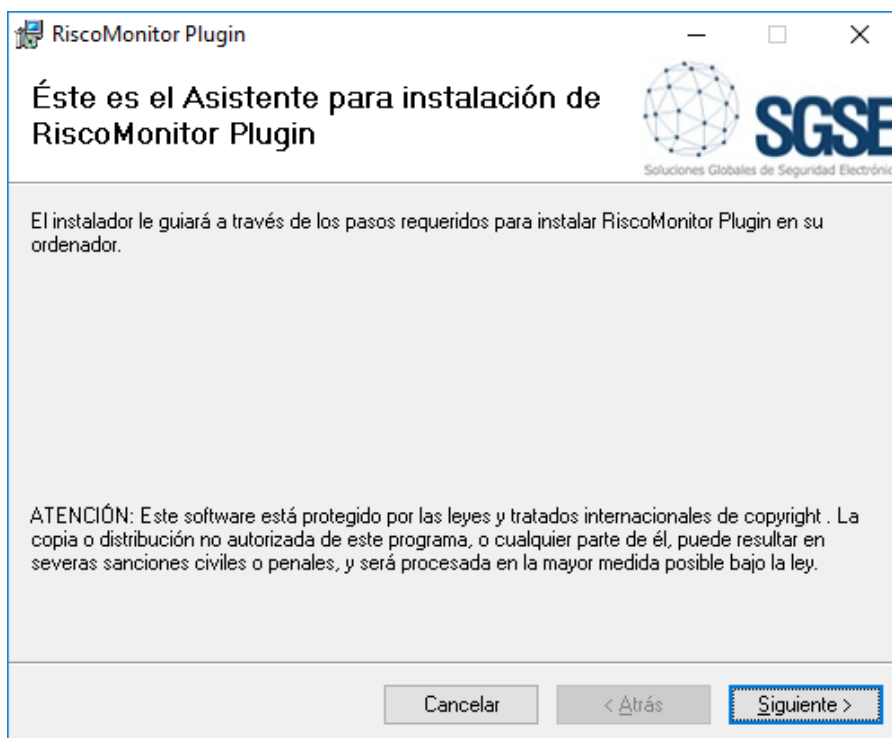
RiscoMonitor Plugin

Éste es el Asistente para instalación de RiscoMonitor Plugin

SGSE
Soluciones Globales de Seguridad Electróni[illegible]

El instalador le guiará a través de los pasos requeridos para instalar RiscoMonitor Plugin en su ordenador.

ATENCIÓN: Este software está protegido por las leyes y tratados internacionales de copyright . La copia o distribución no autorizada de este programa, o cualquier parte de él, puede resultar en severas sanciones civiles o penales, y será procesada en la mayor medida posible bajo la ley.

Cancelar
< Atrás
Siguiente >